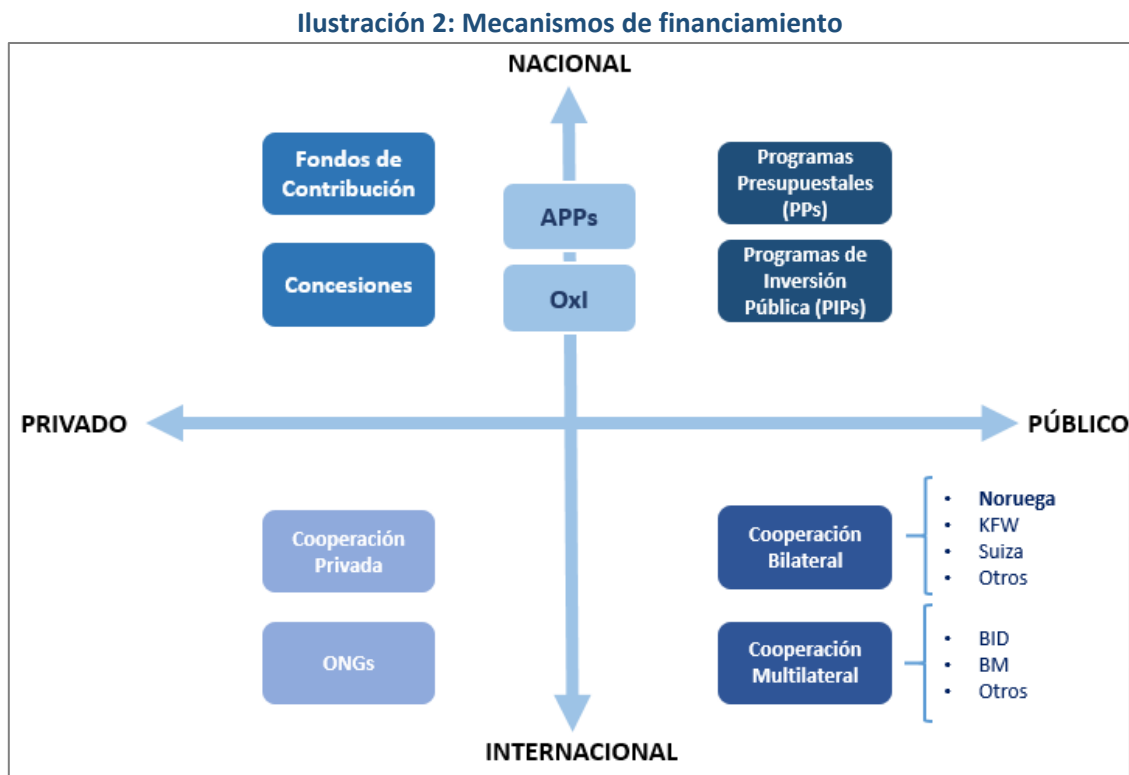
Ilustración 2: Mecanismos de financiamiento

NACIONAL

Fondos de Contribución

Concesiones

APPs

OxI

Programas Presupuestales (PPs)

Programas de Inversión Pública (PIPs)

PRIVADO

PÚBLICO

Cooperación Privada

ONGs

Cooperación Bilateral

- Noruega
- KFW
- Suiza
- Otros

Cooperación Multilateral

- BID
- BM
- Otros

INTERNACIONAL